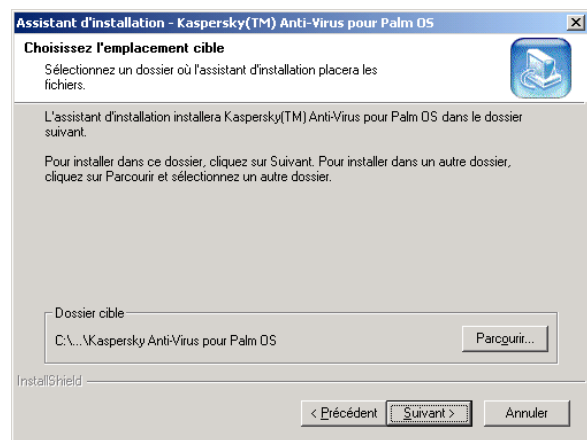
Assistant d'installation - Kaspersky(TM) Anti-Virus pour Palm OS

Choisissez l'emplacement cible

Sélectionnez un dossier où l'assistant d'installation placera les fichiers.

L'assistant d'installation installera Kaspersky(TM) Anti-Virus pour Palm OS dans le dossier suivant.

Pour installer dans ce dossier, cliquez sur Suivant. Pour installer dans un autre dossier, cliquez sur Parcourir et sélectionnez un autre dossier.

Dossier cible

C:\...\Kaspersky Anti-Virus pour Palm OS

Parcourir...

InstallShield

< Précédent

Suivant >

Annuler